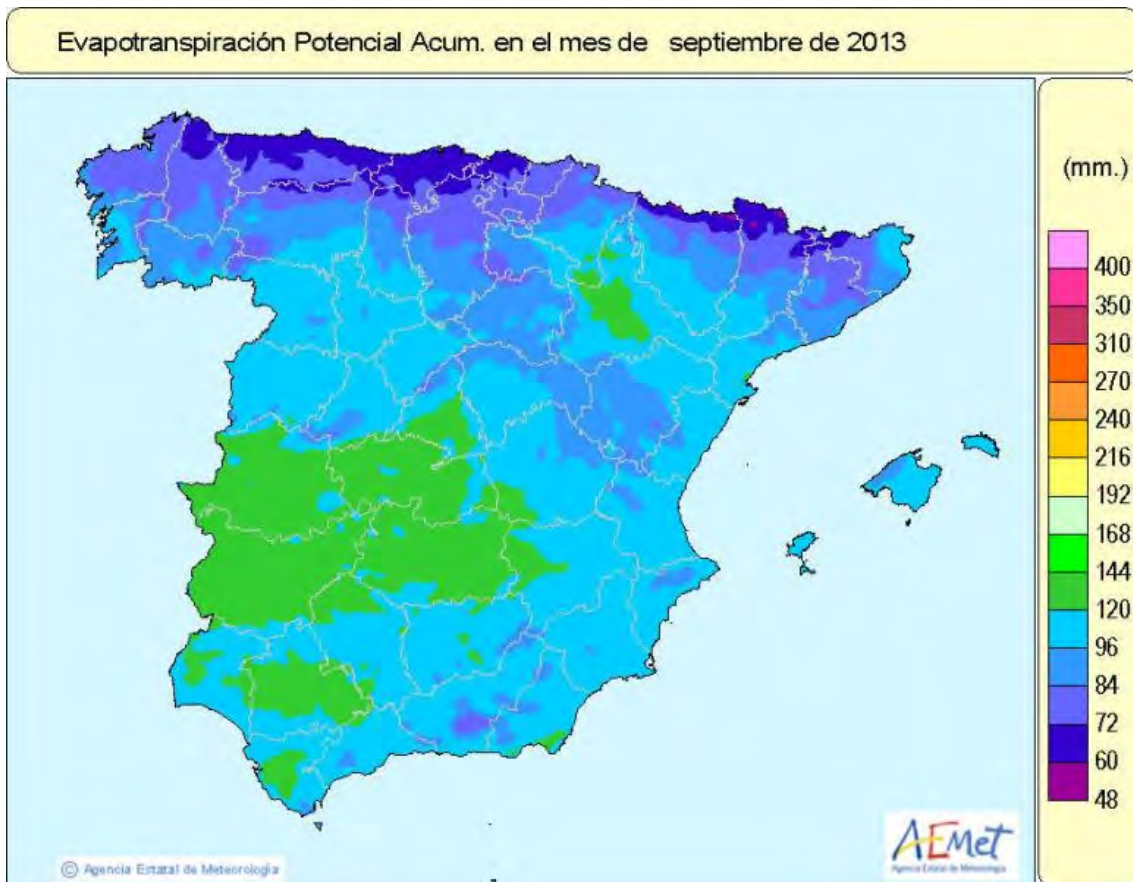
Evapotranspiración Potencial Acum. en el mes de septiembre de 2013

(mm.)

400
350
310
270
240
216
192
168
144
120
96
84
72
60
48

© Agencia Estatal de Meteorología

AEMet
Agencia Estatal de Meteorología